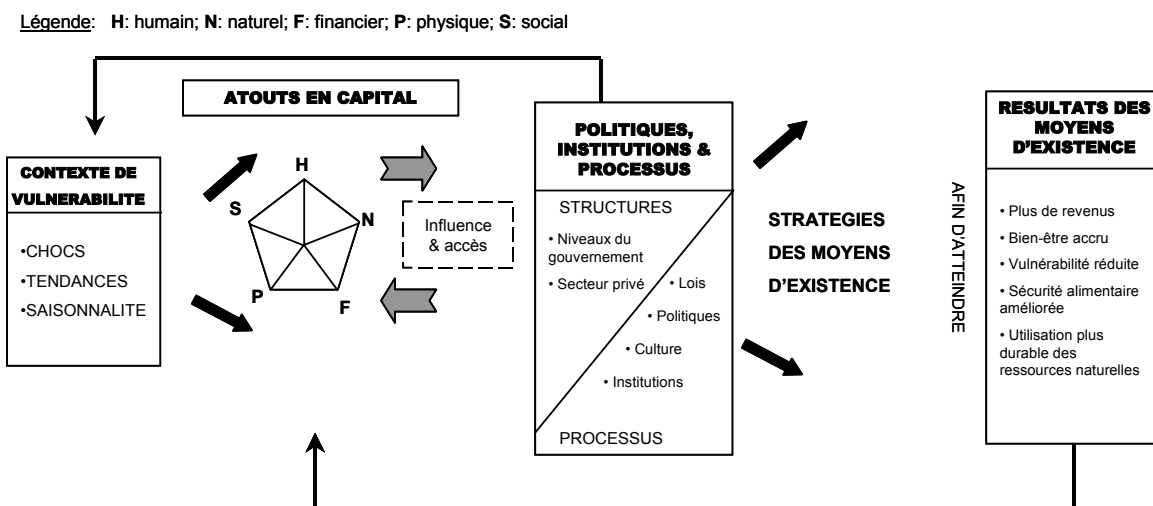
Légende: **H**: humain; **N**: naturel; **F**: financier; **P**: physique; **S**: social

ATOUTS EN CAPITAL

CONTEXTE DE VULNERABILITE

•CHOCS
•TENDANCES
•SAISONNALITE

H
S
N
P
F

Influence & accès

POLITIQUES, INSTITUTIONS & PROCESSUS

STRUCTURES

• Niveaux du gouvernement
• Secteur privé
• Lois
• Politiques
• Culture
• Institutions

PROCESSUS

STRATEGIES DES MOYENS D'EXISTENCE

AFIN D'ATTEINDRE

RESULTATS DES MOYENS D'EXISTENCE

• Plus de revenus
• Bien-être accru
• Vulnérabilité réduite
• Sécurité alimentaire améliorée
• Utilisation plus durable des ressources naturelles